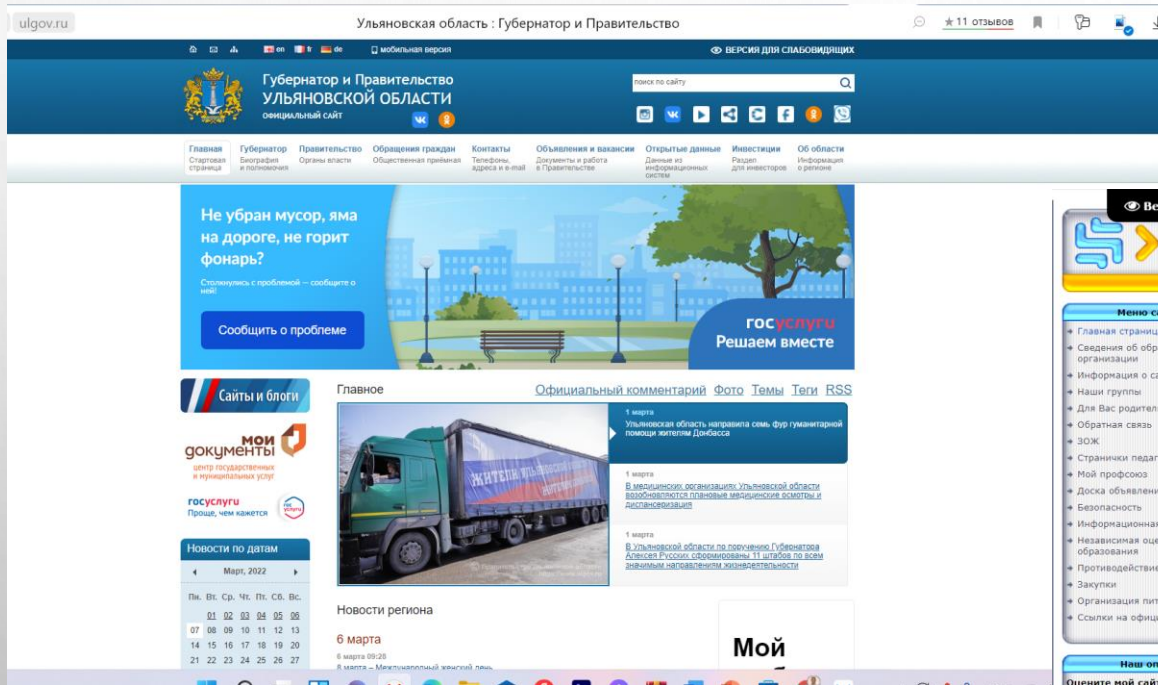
ulgov.ru

Ульяновская область : Губернатор и Правительство

★11 отзывов

en fr de

мобильная версия

ВЕРСИЯ ДЛЯ СЛАБОВИДЯЩИХ

Губернатор и Правительство
УЛЬЯНОВСКОЙ ОБЛАСТИ
ОФИЦИАЛЬНЫЙ САЙТ

поиск по сайту

Главная
Стартовая страница

Губернатор
Биография и полномочия

Правительство
Органы власти

Обращения граждан
Общественная приёмная

Контакты
Телефоны, адреса и e-mail

Объявления и вакансии
Документы и работа в Правительстве

Открытые данные
Данные из информационных систем

Инвестиции
Раздел для инвесторов

Об области
Информация о регионе

Не убран мусор, яма на дороге, не горит фонарь?

Столкнулись с проблемой — сообщите о ней!

Сообщить о проблеме

госуслуги
Решаем вместе

Сайты и блоги

мои документы
центр государственных и муниципальных услуг

госуслуги
Проще, чем кажется

Новости по датам

Март, 2022

| Пн. | Вт. | Ср. | Чт. | Пт. | Сб. | Вс. |
|---|---|---|---|---|---|---|
| | 01 | 02 | 03 | 04 | 05 | 06 |
| 07 | 08 | 09 | 10 | 11 | 12 | 13 |
| 14 | 15 | 16 | 17 | 18 | 19 | 20 |
| 21 | 22 | 23 | 24 | 25 | 26 | 27 |

Главное

Официальный комментарий Фото Темы Теги RSS

ЖИТЕЛЯМ УЛЬЯНОВСКОЙ

1 марта
Ульяновская область направила семь фур гуманитарной помощи жителям Донбасса

1 марта
В медицинских организациях Ульяновской области возобновляются плановые медицинские осмотры и диспансеризация

1 марта
В Ульяновской области по поручению Губернатора Алексея Русских сформированы 11 штабов по всем значимым направлениям жизнедеятельности

Новости региона

6 марта

6 марта 09:28
8 марта – Международный женский день

Мой

Ве

Меню с
Главная страниц
Сведения об обр организации
Информация о с
Наши группы
Для Вас родител
Обратная связь
ЗОЖ
Странички педа
Мой профсоюз
Доска объявлен
Безопасность
Информационна
Независимая оце образования
Противодействие
Закупки
Организация пит
Ссылки на офиц

Наш оп
Оцените мой сайт